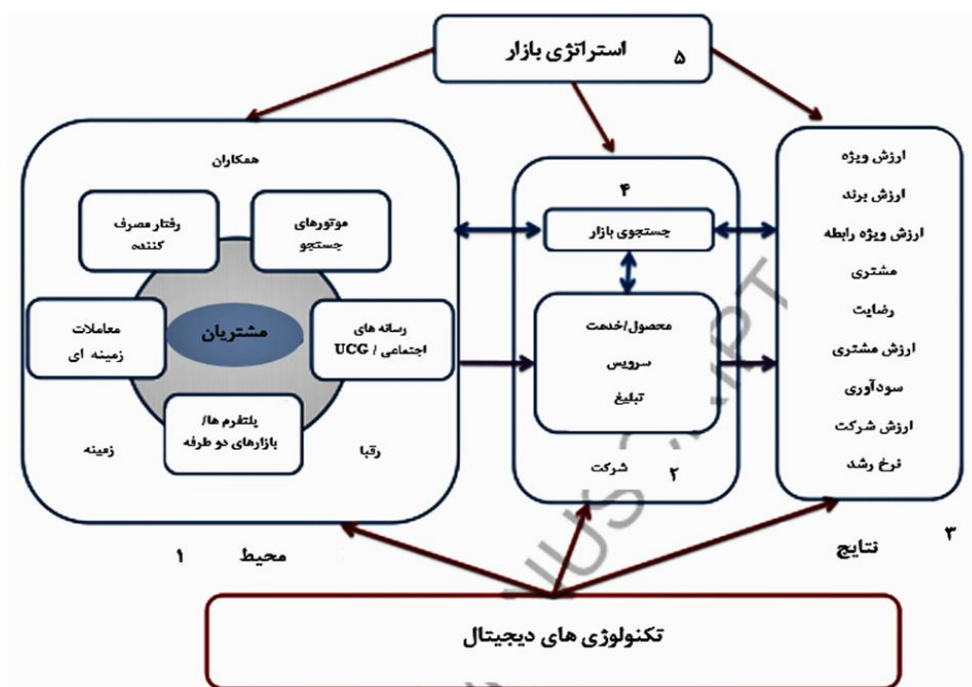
استراتژی بازار ۵

همکاران

رفتار مصرف کننده

موتورهای جستجو

معاملات زمینه ای

مشتریان

رسانه های اجتماعی / UCG

پلتفرم ها/ بازارهای دو طرفه

زمینه

رقبا

محیط ۱

۴

جستجوی بازار

محصول/خدمت

سرویس

تبلیغ

شرکت

۲

ارزش ویژه

ارزش برند

ارزش ویژه رابطه

مشتری

رضایت

ارزش مشتری

سودآوری

ارزش شرکت

نرخ رشد

نتایج

۳

تکنولوژی های دیجیتال